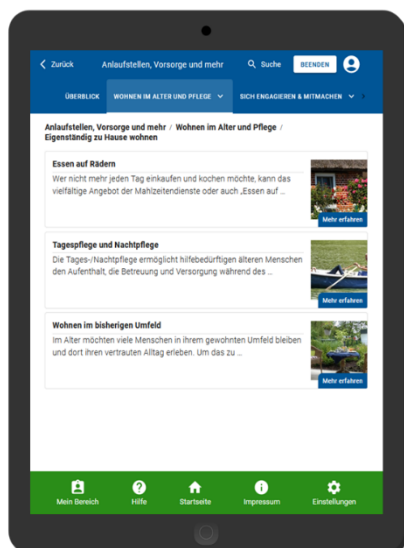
Zurück

Anlaufstellen, Vorsorge und mehr

Suche

BEENDEN

ÜBERBLICK

WOHNEN IM ALTER UND PFLEGE

SICH ENGAGIEREN & MITMACHEN

Anlaufstellen, Vorsorge und mehr / Wohnen im Alter und Pflege / Eigenständig zu Hause wohnen

Essen auf Rädern

Wer nicht mehr jeden Tag einkaufen und kochen möchte, kann das vielfältige Angebot der Mahlzeitendienste oder auch „Essen auf ...

Mehr erfahren

Tagespflege und Nachtpflege

Die Tages-/Nachtpflege ermöglicht hilfebedürftigen älteren Menschen den Aufenthalt, die Betreuung und Versorgung während des ...

Mehr erfahren

Wohnen im bisherigen Umfeld

Im Alter möchten viele Menschen in ihrem gewohnten Umfeld bleiben und dort ihren vertrauten Alltag erleben. Um das zu ...

Mehr erfahren

Mein Bereich

Hilfe

Startseite

Impressum

Einstellungen